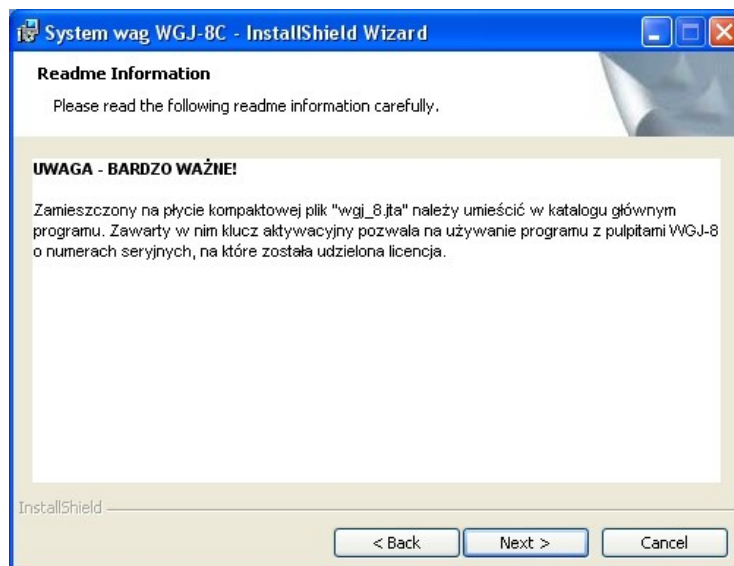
System wag WGJ-8C - InstallShield Wizard

Readme Information

Please read the following readme information carefully.

UWAGA - BARDZO WAŻNE!

Zamieszczony na płycie kompaktowej plik "wgj_8.jta" należy umieścić w katalogu głównym programu. Zawarty w nim klucz aktywacyjny pozwala na używanie programu z pulpitami WGJ-8 o numerach seryjnych, na które została udzielona licencja.

InstallShield

< Back

Next >

Cancel